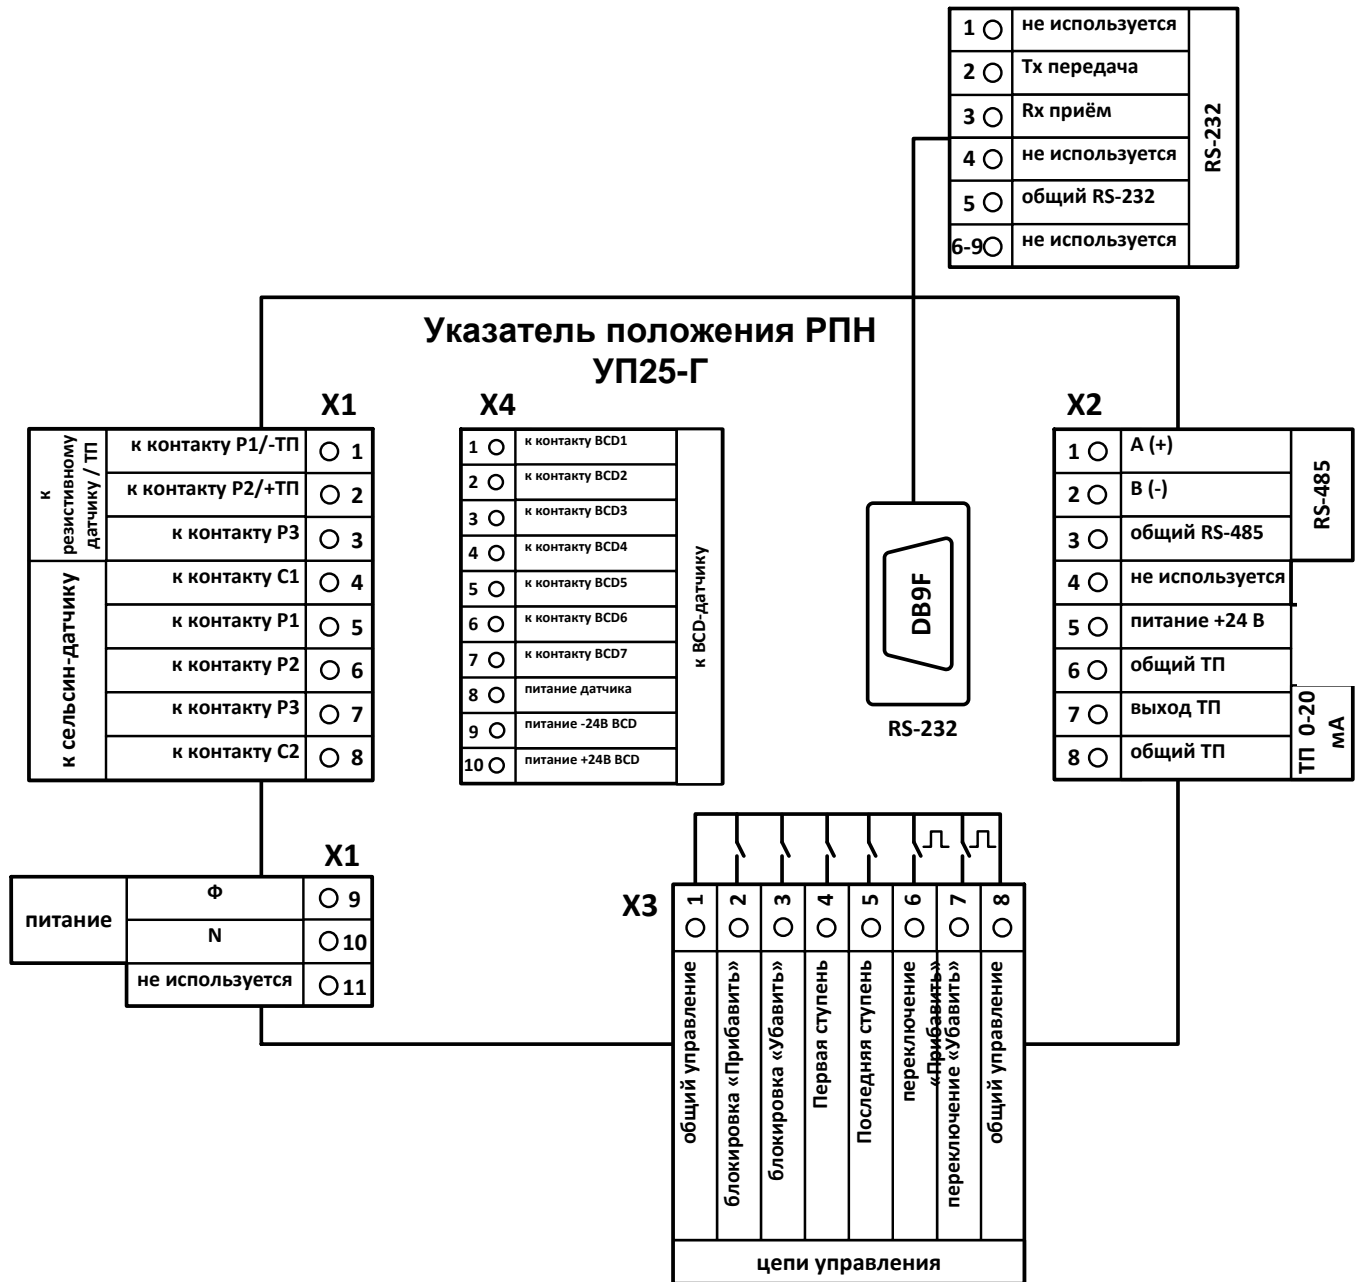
| 1 | не используется | RS-232 |
|---|---|---|
| 2 | Tx передача | |
| 3 | Rx приём | |
| 4 | не используется | |
| 5 | общий RS-232 | |
| 6-9 | не используется | |

Указатель положения РПН
УП25-Г

X1

| к резистивному датчику / ТП | к контакту Р1/-ТП | 1 |
|---|---|---|
| | к контакту Р2/+ТП | 2 |
| | к контакту Р3 | 3 |
| к сельсин-датчику | к контакту С1 | 4 |
| | к контакту Р1 | 5 |
| | к контакту Р2 | 6 |
| | к контакту Р3 | 7 |
| | к контакту С2 | 8 |

X4

| 1 | к контакту BCD1 | к BCD-датчику |
|---|---|---|
| 2 | к контакту BCD2 | |
| 3 | к контакту BCD3 | |
| 4 | к контакту BCD4 | |
| 5 | к контакту BCD5 | |
| 6 | к контакту BCD6 | |
| 7 | к контакту BCD7 | |
| 8 | питание датчика | |
| 9 | питание -24В BCD | |
| 10 | питание +24В BCD | |

DB9F

RS-232

X2

| 1 | A (+) | RS-485 |
|---|---|---|
| 2 | B (-) | |
| 3 | общий RS-485 | |
| 4 | не используется | |
| 5 | питание +24 В | |
| 6 | общий ТП | |
| 7 | выход ТП | ТП 0-20 мА |
| 8 | общий ТП | |

X1

| питание | Ф | 9 |
|---|---|---|
| | N | 10 |
| | не используется | 11 |

X3

| 1 | 2 | 3 | 4 | 5 | 6 | 7 | 8 |
|---|---|---|---|---|---|---|---|
| общий управление | блокировка «Прибавить» | блокировка «Убавить» | Первая ступень | Последняя ступень | переключение «Прибавить» | переключение «Убавить» | общий управление |

цепи управления